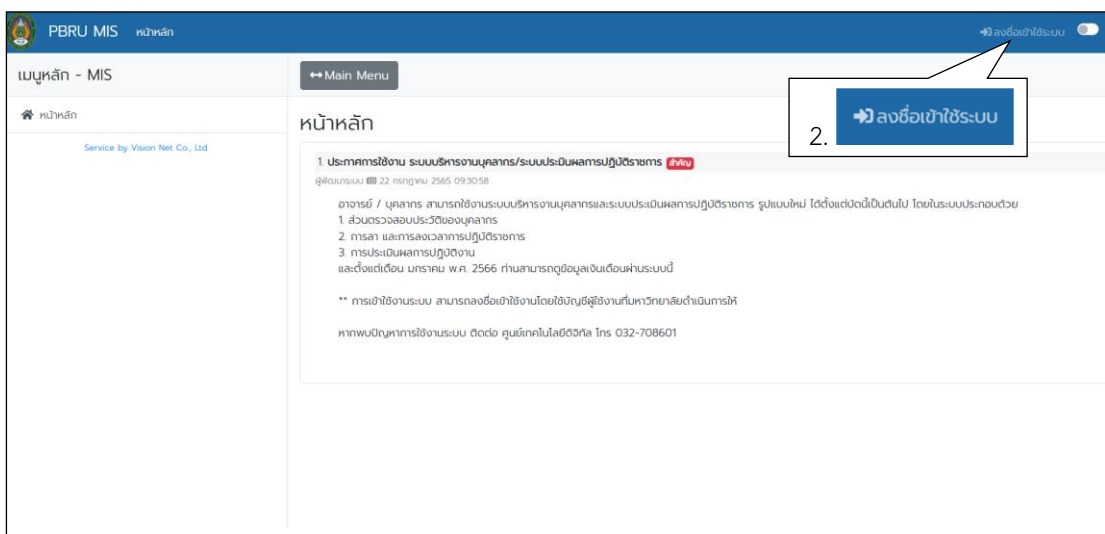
PBRU MIS หน้าหลัก

ลงชื่อเข้าใช้ระบบ

เมนูหลัก - MIS

↔ Main Menu

หน้าหลัก

Service by Vision Net Co., Ltd.

หน้าหลัก

2. ลงชื่อเข้าใช้ระบบ

1. ประกาศการใช้งาน ระบบบริหารงานบุคลากร/ระบบประเมินผลการปฏิบัติราชการ สำคัญ

ผู้ดูแลระบบ 22 กรกฎาคม 2565 09:30:58

อาจารย์ / บุคลากร สามารถใช้งานระบบบริหารงานบุคลากรและระบบประเมินผลการปฏิบัติราชการ รูปแบบใหม่ ได้ตั้งแต่บัดนี้เป็นต้นไป โดยในระบบประกอบด้วย
1. ส่วนตรวจสอบประวัติของบุคลากร
2. การลา และการลงเวลาการปฏิบัติราชการ
3. การประเมินผลการปฏิบัติงาน
และตั้งแต่เดือน มกราคม พ.ศ. 2566 ท่านสามารถดูข้อมูลเงินเดือนผ่านระบบนี้

** การเข้าใช้งานระบบ สามารถลงชื่อเข้าใช้งานโดยใช้บัญชีผู้ใช้งานที่มหาวิทยาลัยดำเนินการให้

หากพบปัญหาการใช้งานระบบ ติดต่อ ศูนย์เทคโนโลยีดิจิทัล โทร 032-708601